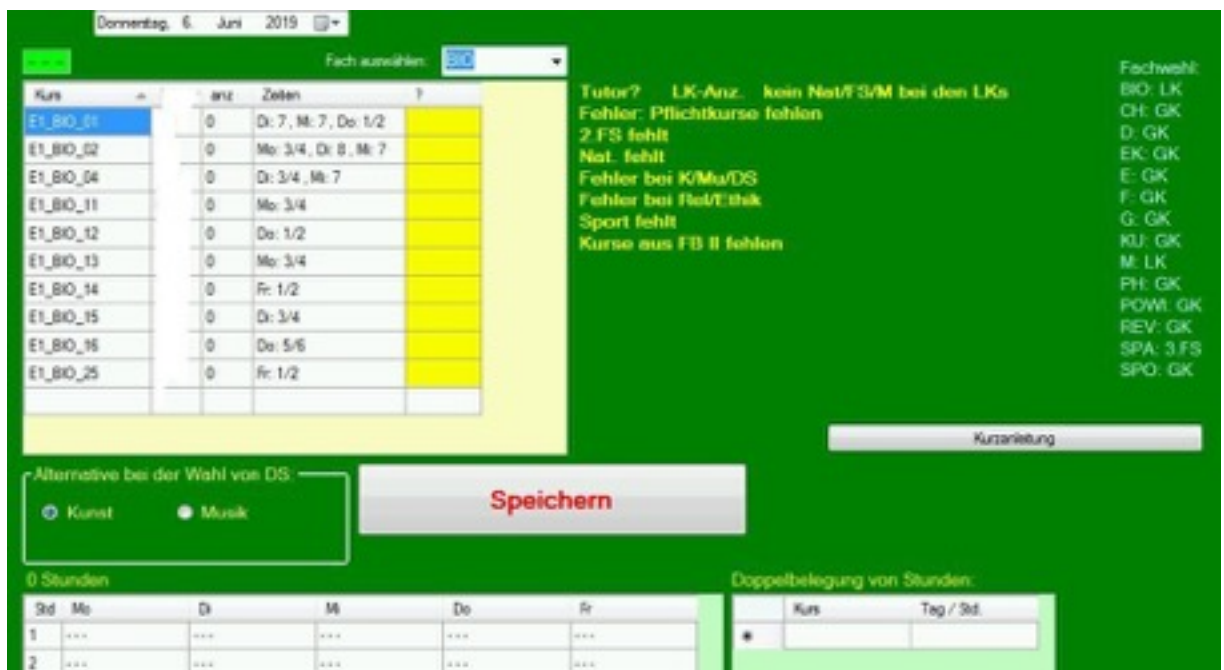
Donnerstag, 6. Juni 2019

- - -

Fach auswählen: BIO

| Kurs | | anz | Zeiten | ? |
|---|---|---|---|---|
| E1_BIO_01 | | 0 | Di: 7, Mi: 7, Do: 1/2 | |
| E1_BIO_02 | | 0 | Mo: 3/4, Di: 8, Mi: 7 | |
| E1_BIO_04 | | 0 | Di: 3/4, Mi: 7 | |
| E1_BIO_11 | | 0 | Mo: 3/4 | |
| E1_BIO_12 | | 0 | Do: 1/2 | |
| E1_BIO_13 | | 0 | Mo: 3/4 | |
| E1_BIO_14 | | 0 | Fr: 1/2 | |
| E1_BIO_15 | | 0 | Di: 3/4 | |
| E1_BIO_16 | | 0 | Do: 5/6 | |
| E1_BIO_25 | | 0 | Fr: 1/2 | |

Tutor? LK-Anz. kein Nat/FS/M bei den LKs
Fehler: Pflichtkurse fehlen
2.FS fehlt
Nat. fehlt
Fehler bei K/Mu/DS
Fehler bei Rel/Ethik
Sport fehlt
Kurse aus FB II fehlen

Fachwahl:
BIO: LK
CH: GK
D: GK
EK: GK
E: GK
F: GK
G: GK
KU: GK
M: LK
PH: GK
POWI: GK
REV: GK
SPA: 3.FS
SPO: GK

Kurzanleitung

Alternative bei der Wahl von DS:
Kunst
Musik

Speichern

0 Stunden

| Std | Mo | Di | Mi | Do | Fr |
|---|---|---|---|---|---|
| 1 | --- | --- | --- | --- | --- |
| 2 | --- | --- | --- | --- | --- |

Doppelbelegung von Stunden:

| | Kurs | Tag / Std. |
|---|---|---|
| * | | |